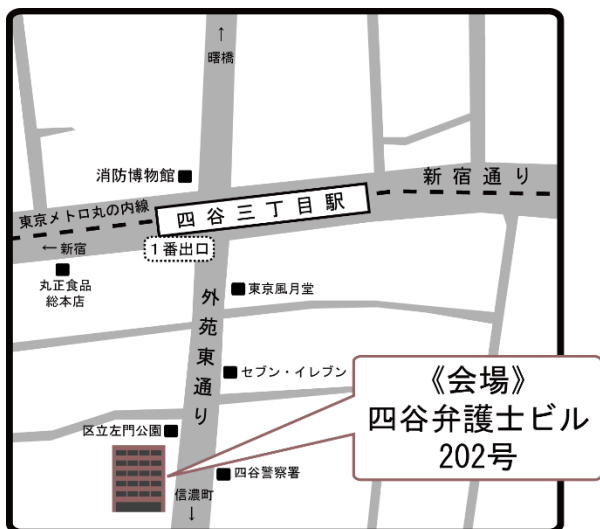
↑
曙橋

消防博物館

新宿通り

東京メトロ丸の内線

四谷三丁目駅

← 新宿

1番出口

丸正食品
総本店

東京風月堂

外苑東通り

セブン・イレブン

区立左門公園

四谷警察署

信濃町
↓

《会場》
四谷弁護士ビル
202号